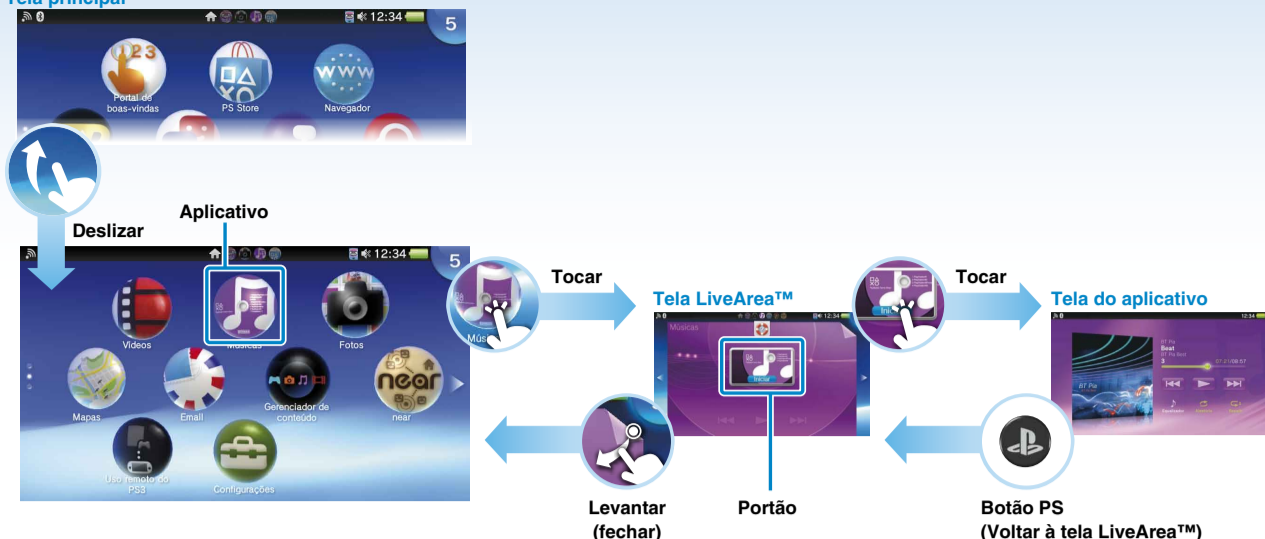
Tela principal

12:34 5

Portal de boas-vindas

PS Store

Navegador

Deslizar

Aplicativo

12:34 5

Vídeos

Músicas

Fotos

Mapas

Email

Gerenciador de conteúdo

near

Uso remoto do PS3

Configurações

Tocar

Tela LiveArea™

Músicas

Tocar

Tela do aplicativo

Levantar (fechar)

Portão

Botão PS (Voltar à tela LiveArea™)